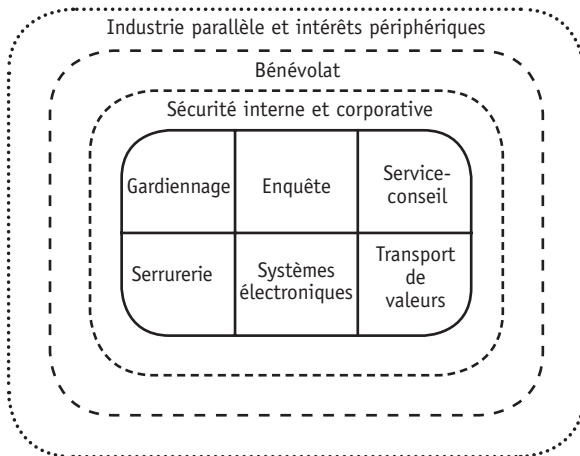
Industrie parallèle et intérêts périphériques

Bénévolat

Sécurité interne et corporative

| Gardiennage | Enquête | Service-conseil |
|---|---|---|
| Serrurerie | Systèmes électroniques | Transport de valeurs |